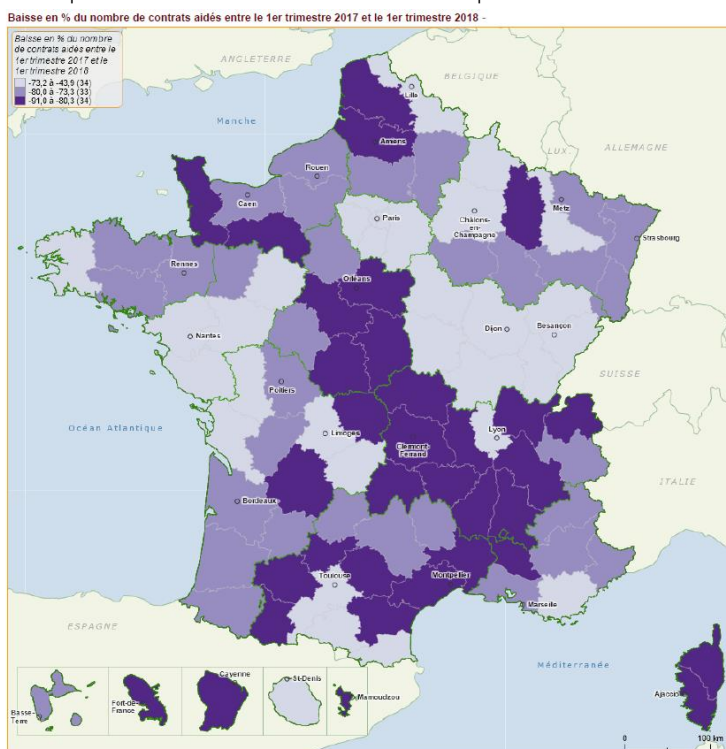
Baisse en % du nombre de contrats aidés entre le 1er trimestre 2017 et le 1er trimestre 2018 -

Baisse en % du nombre de contrats aidés entre le 1er trimestre 2017 et le 1er trimestre 2018

-73,2 à -43,9 (34)
-80,0 à -73,3 (33)
-91,0 à -80,3 (34)

ANGLETERRE
BELGIQUE
Manche
Lille
Amiens
LUX
ALLEMAGNE
Rouen
Caen
Paris
Châlons-en-Champagne
Metz
Strasbourg
Rennes
Orléans
Nantes
Dijon
Besançon
SUISSE
Poitiers
Océan Atlantique
Limoges
Lyon
Clermont-Ferrand
ITALIE
Bordeaux
Toulouse
Montpellier
Marseille
ESPAGNE
Méditerranée
Ajaccio
Basse-Terre
Fort-de-France
Cayenne
St-Denis
Mamoudzou
0
100 km